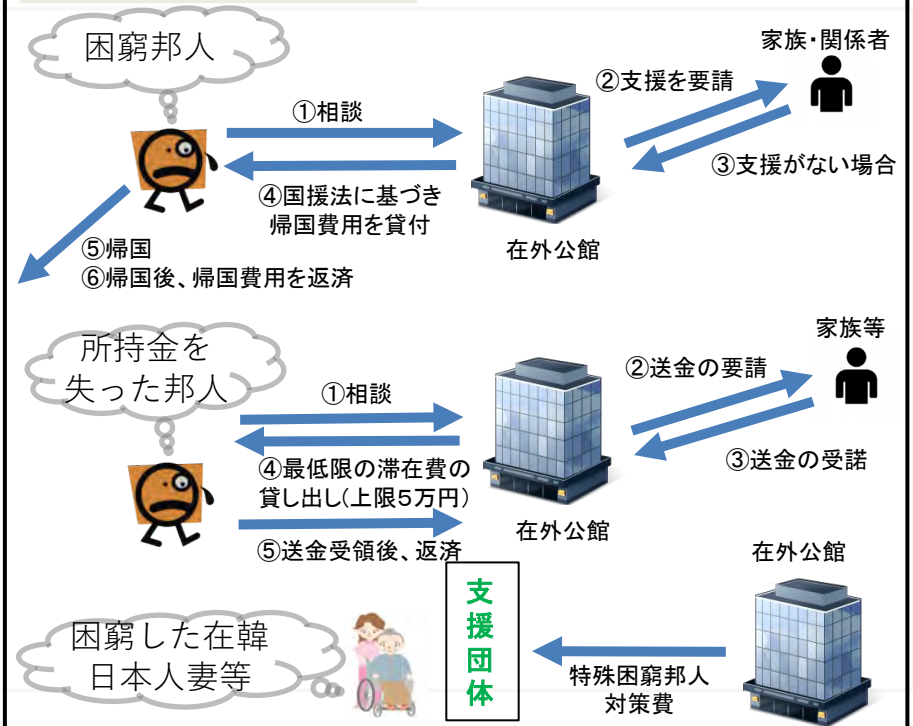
困窮邦人

①相談

④国援法に基づき帰国費用を貸付

在外公館

②支援を要請

家族・関係者

③支援がない場合

⑤帰国
⑥帰国後、帰国費用を返済

所持金を失った邦人

①相談

④最低限の滞在費の貸し出し(上限5万円)

⑤送金受領後、返済

在外公館

②送金の要請

家族等

③送金の受諾

在外公館

困窮した在韓日本人妻等

支援団体

特殊困窮邦人対策費